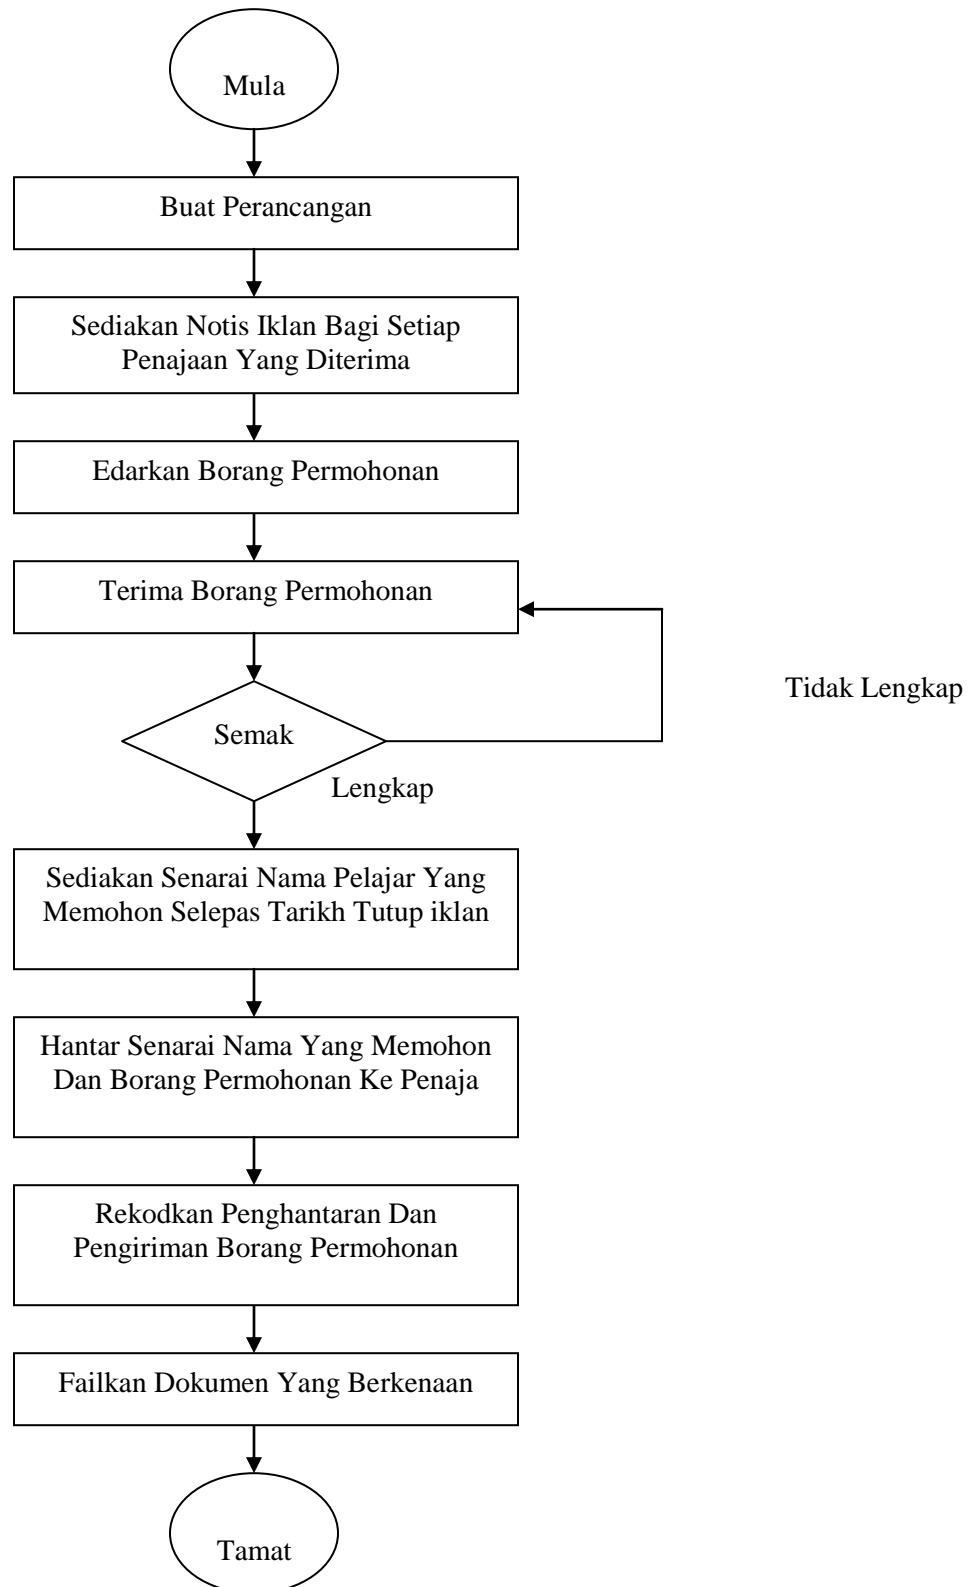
Mula

Buat Perancangan

Sediakan Notis Iklan Bagi Setiap Penajaan Yang Diterima

Edarkan Borang Permohonan

Terima Borang Permohonan

Tidak Lengkap

Semak

Lengkap

Sediakan Senarai Nama Pelajar Yang Memohon Selepas Tarikh Tutup iklan

Hantar Senarai Nama Yang Memohon Dan Borang Permohonan Ke Penaja

Rekodkan Penghantaran Dan Pengiriman Borang Permohonan

Failkan Dokumen Yang Berkenaan

Tamat